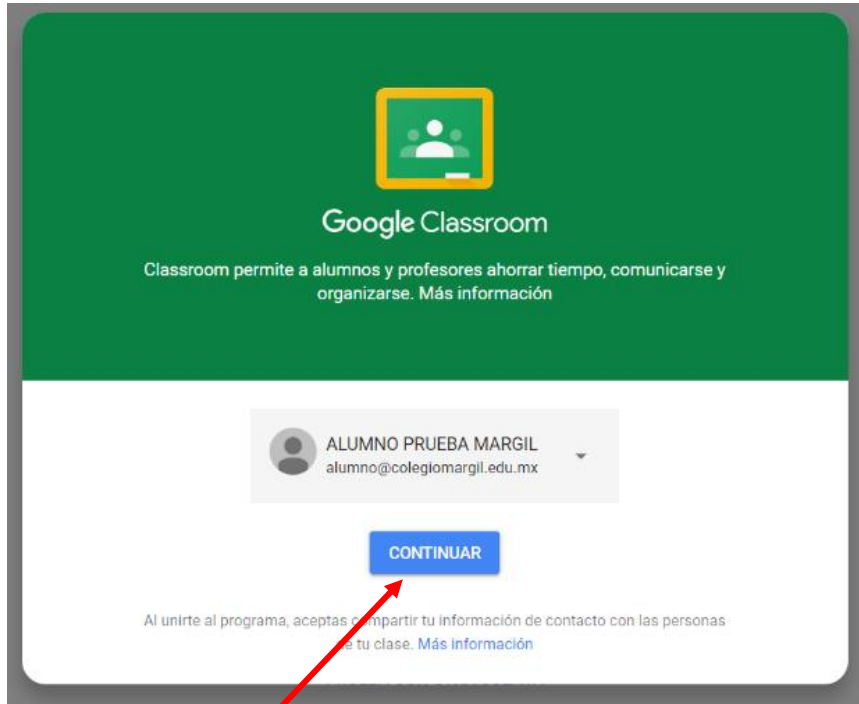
Google Classroom

Classroom permite a alumnos y profesores ahorrar tiempo, comunicarse y organizarse. Más información

ALUMNO PRUEBA MARGIL
alumno@colegiomargil.edu.mx

CONTINUAR

Al unirte al programa, aceptas c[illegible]partir tu información de contacto con las personas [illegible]e tu clase. Más información